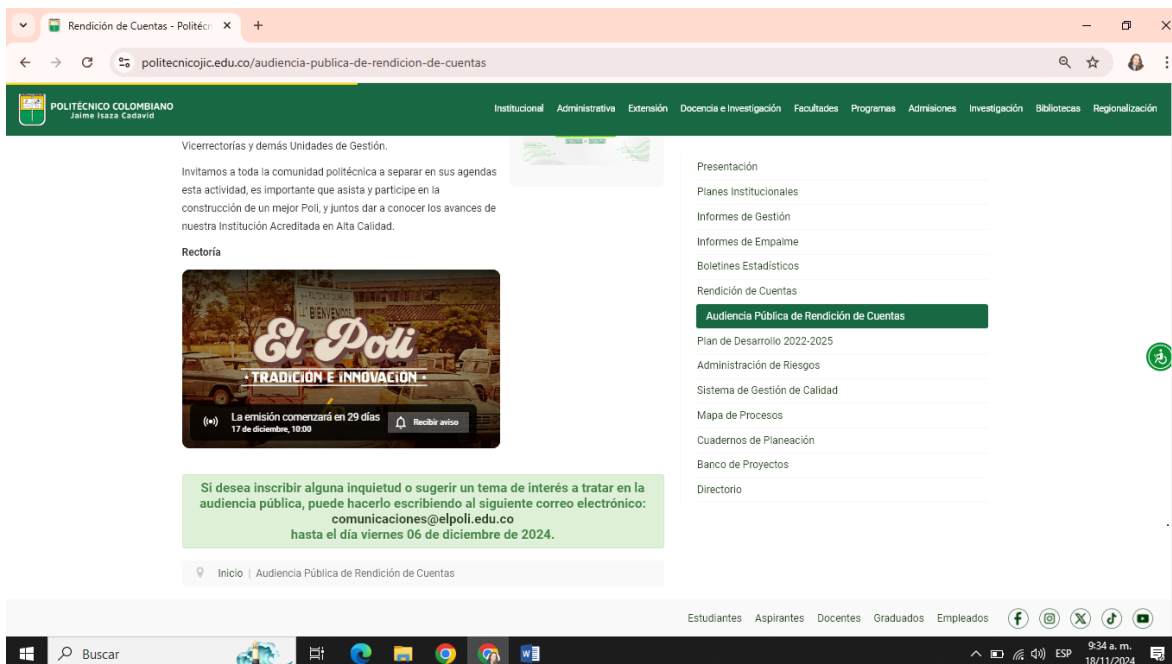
Rendición de Cuentas - Politécn ×  +

politecnicojic.edu.co/audiencia-publica-de-rendicion-de-cuentas

POLITÉCNICO COLOMBIANO
Jaime Isaza Cadavid

Institucional  Administrativa  Extensión  Docencia e Investigación  Facultades  Programas  Admisiones  Investigación  Bibliotecas  Regionalización

Vicerrectorías y demás Unidades de Gestión.

Invitamos a toda la comunidad politécnica a separar en sus agendas esta actividad, es importante que asista y participe en la construcción de un mejor Poli, y juntos dar a conocer los avances de nuestra Institución Acreditada en Alta Calidad.

Rectoría

El Poli
TRADICIÓN E INNOVACIÓN

La emisión comenzará en 29 días
17 de diciembre, 10:00
Recibir aviso

Si desea inscribir alguna inquietud o sugerir un tema de interés a tratar en la audiencia pública, puede hacerlo escribiendo al siguiente correo electrónico: comunicaciones@elpoli.edu.co hasta el día viernes 06 de diciembre de 2024.

Inicio | Audiencia Pública de Rendición de Cuentas

Presentación
Planes Institucionales
Informes de Gestión
Informes de Empalme
Boletines Estadísticos
Rendición de Cuentas
Audiencia Pública de Rendición de Cuentas
Plan de Desarrollo 2022-2025
Administración de Riesgos
Sistema de Gestión de Calidad
Mapa de Procesos
Cuadernos de Planeación
Banco de Proyectos
Directorio

Estudiantes  Aspirantes  Docentes  Graduados  Empleados

Buscar

ESP  9:34 a. m.  18/11/2024